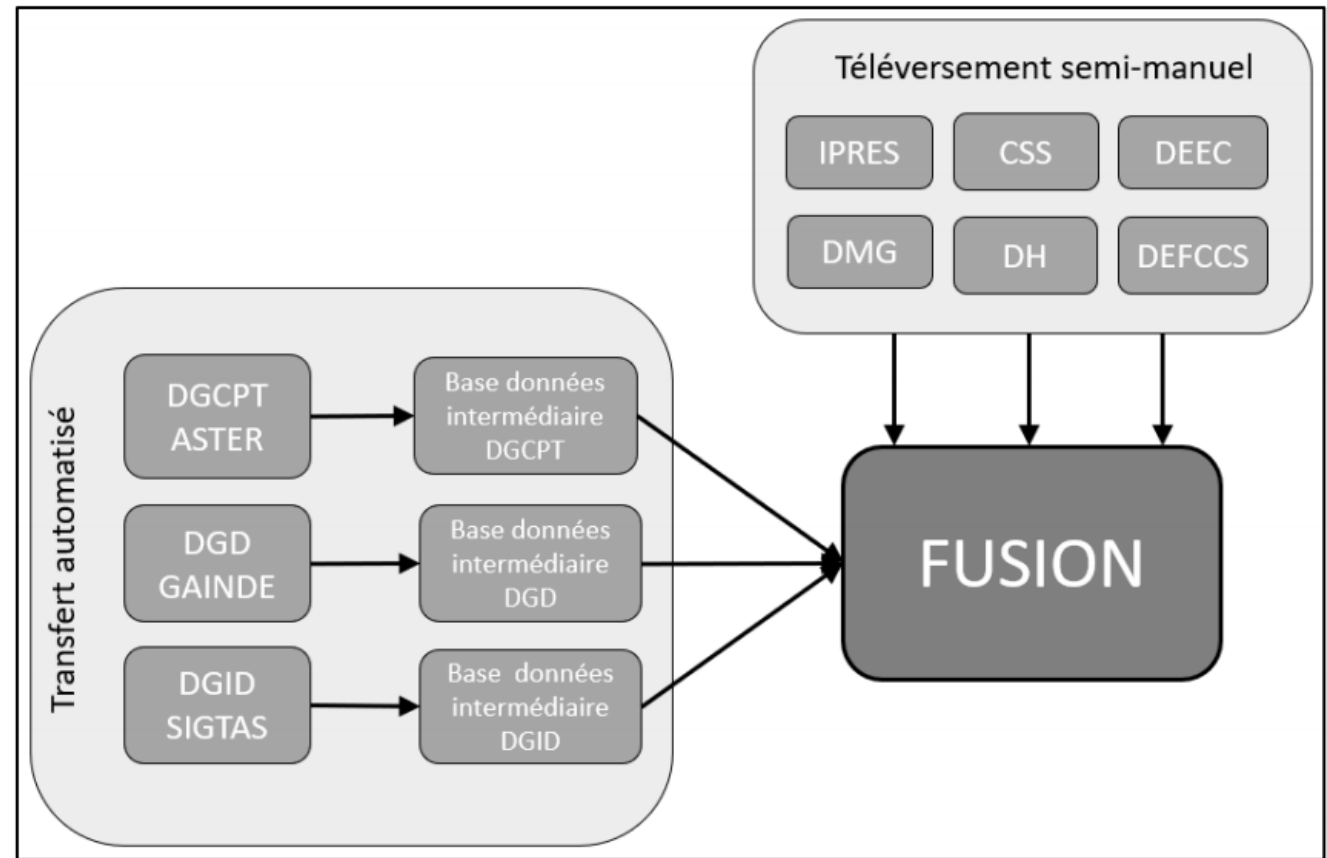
Téléversement semi-manuel

IPRES

CSS

DEEC

DMG

DH

DEFCCS

Transfert automatisé

DGCPT ASTER

Base données intermédiaire DGCPT

DGD GAINDE

Base données intermédiaire DGD

DGID SIGTAS

Base données intermédiaire DGID

FUSION